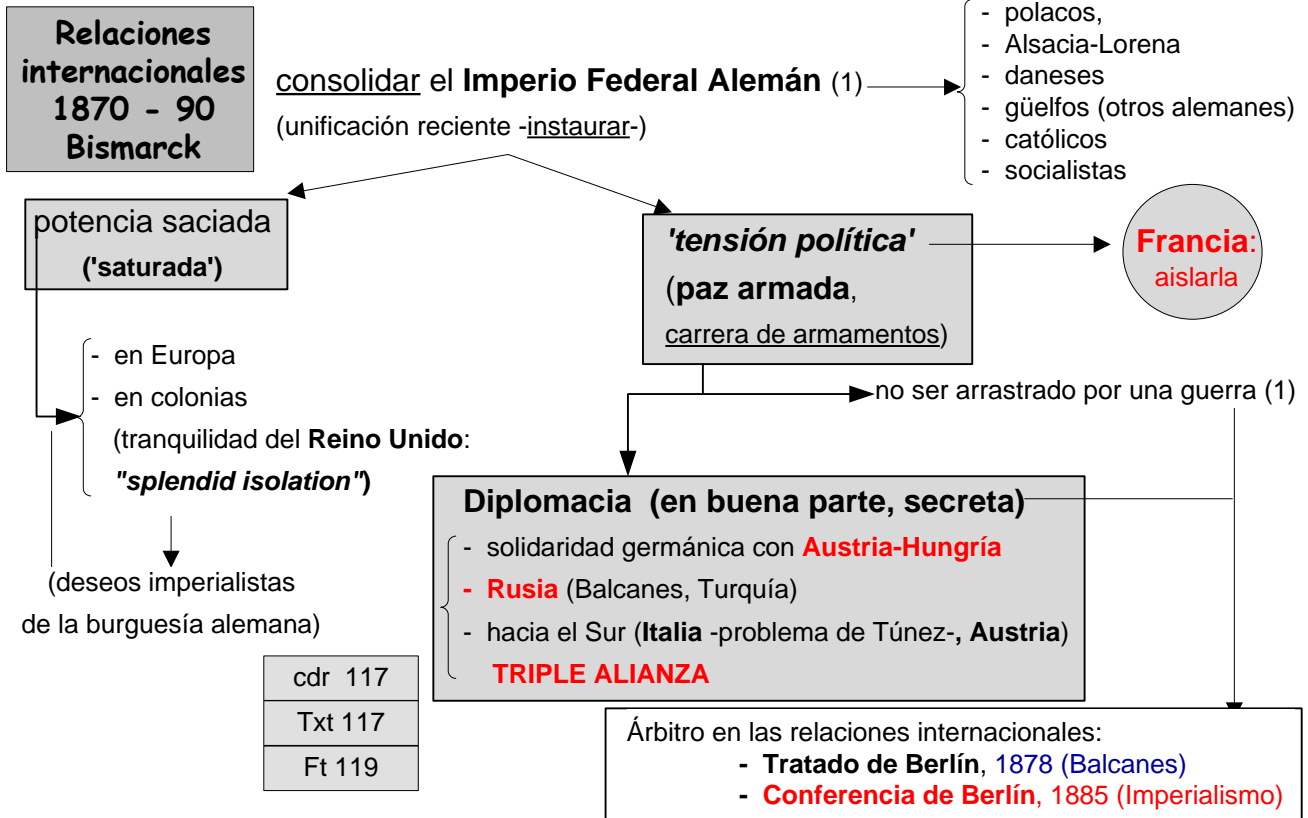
Relaciones internacionales 1870 - 90 Bismarck

consolidar el Imperio Federal Alemán (1)
(unificación reciente -instaurar-)

- polacos,
- Alsacia-Lorena
- daneses
- güelfos (otros alemanes)
- católicos
- socialistas

potencia saciada
('saturada')

'tensión política'
(paz armada,
carrera de armamentos)

Francia: aislarla

- en Europa
- en colonias
(tranquilidad del Reino Unido:
"splendid isolation")

(deseos imperialistas
de la burguesía alemana)

no ser arrastrado por una guerra (1)

Diplomacia (en buena parte, secreta)
- solidaridad germánica con Austria-Hungría
- Rusia (Balcanes, Turquía)
- hacia el Sur (Italia -problema de Túnez-, Austria)
TRIPLE ALIANZA

| cdr 117 |
|---|
| Txt 117 |
| Ft 119 |

Árbitro en las relaciones internacionales:
- Tratado de Berlín, 1878 (Balcanes)
- Conferencia de Berlín, 1885 (Imperialismo)